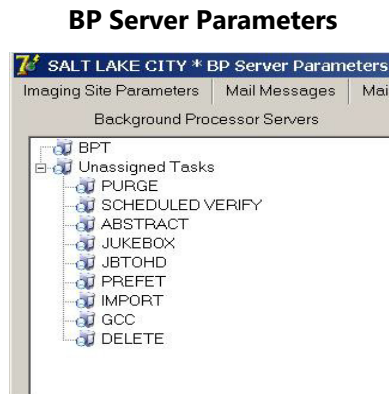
BP Server Parameters

SALT LAKE CITY * BP Server Parameters

Imaging Site Parameters | Mail Messages | Mai

Background Processor Servers

BPT
Unassigned Tasks
PURGE
SCHEDULED VERIFY
ABSTRACT
JUKEBOX
JBTOHD
PREFET
IMPORT
GCC
DELETE